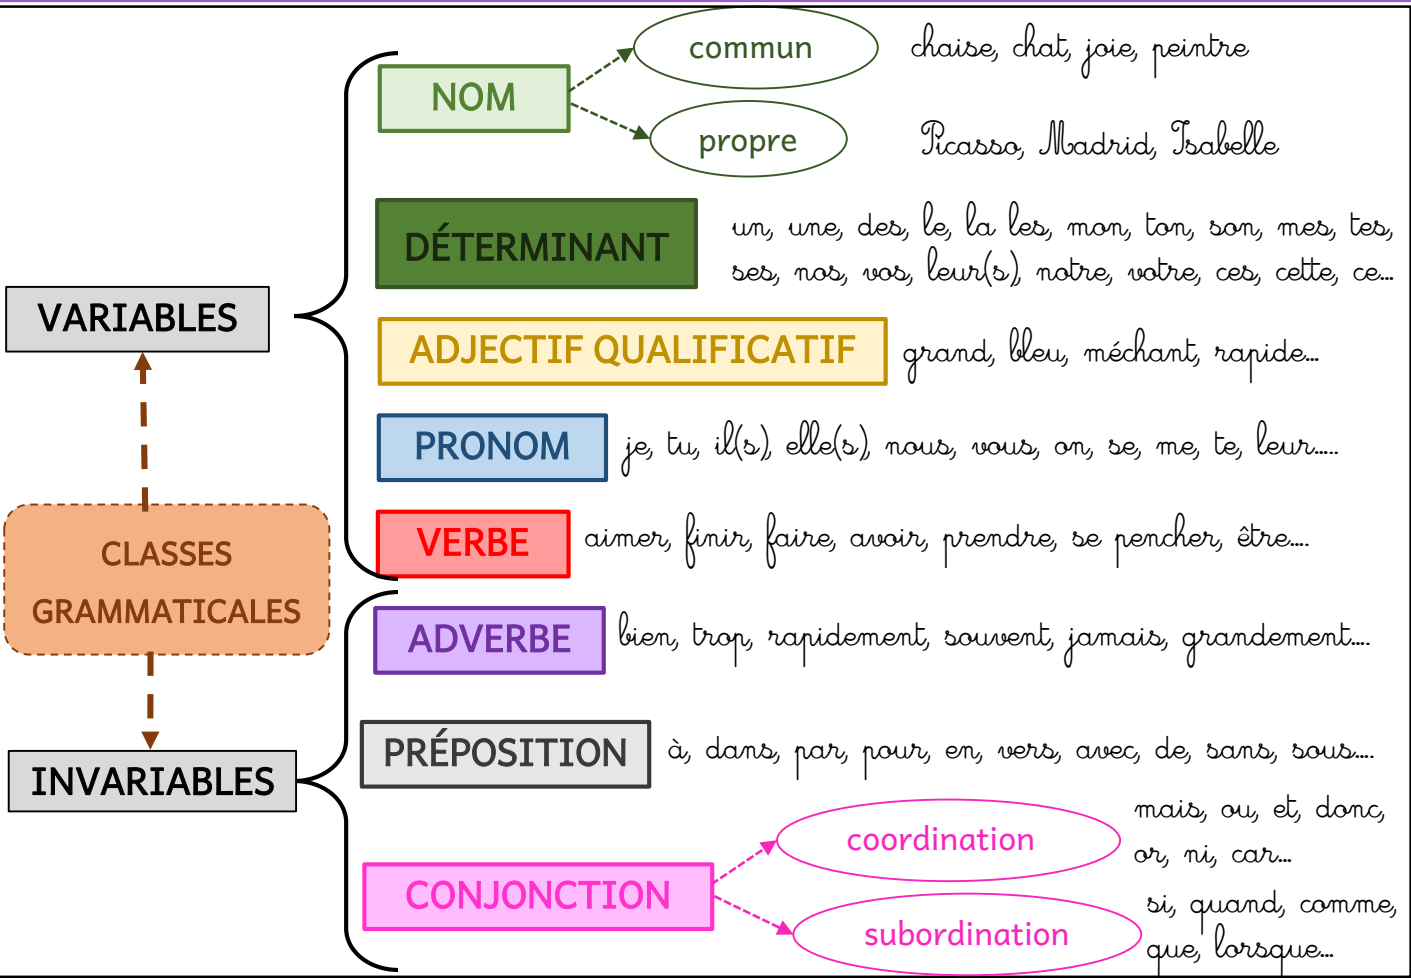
VARIABLES

CLASSES GRAMMATICALES

INVARIABLES

NOM

commun

chaise, chat, joie, peintre

propre

Picasso, Madrid, Isabelle

DÉTERMINANT

un, une, des, le, la les, mon, ton, son, mes, tes, ses, nos, vos, leur(s), notre, votre, ces, cette, ce...

ADJECTIF QUALIFICATIF

grand, bleu, méchant, rapide...

PRONOM

je, tu, il(s), elle(s), nous, vous, on, se, me, te, leur.....

VERBE

aimer, finir, faire, avoir, prendre, se pencher, être....

ADVERBE

bien, trop, rapidement, souvent, jamais, grandement....

PRÉPOSITION

à, dans, par, pour, en, vers, avec, de, sans, sous....

CONJONCTION

coordination

mais, ou, et, donc, or, ni, car...

subordination

si, quand, comme, que, lorsque...